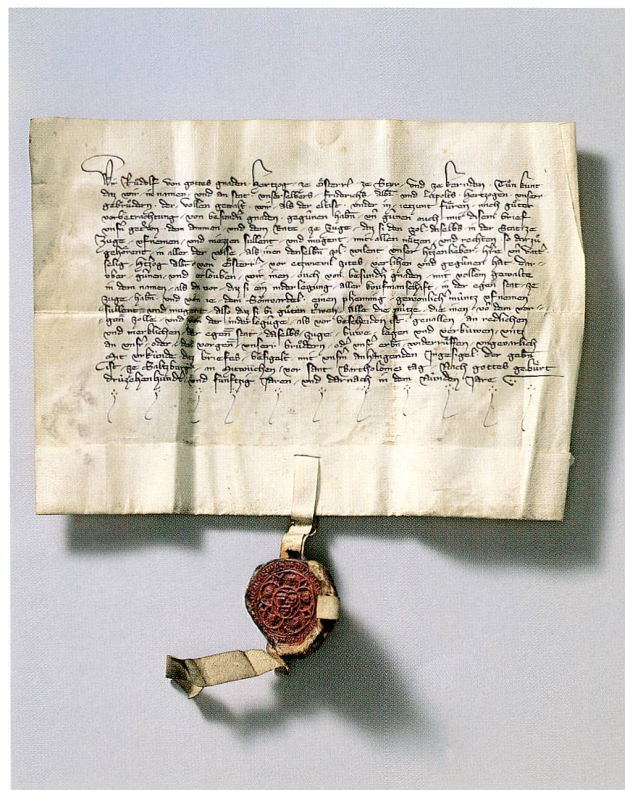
Wir Rudolf von gottes gnaden hertzog ze Österreich ze Styr und ze Kernden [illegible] kunt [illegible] für uns und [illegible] Fridreich Albrecht und Leupolt hertzogen unser gebrüder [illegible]

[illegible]

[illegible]

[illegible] Geben ze Saltzburg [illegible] nach Christs geburt drewtzehenhundert und fünftzig jaren und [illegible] in dem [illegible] jare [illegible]